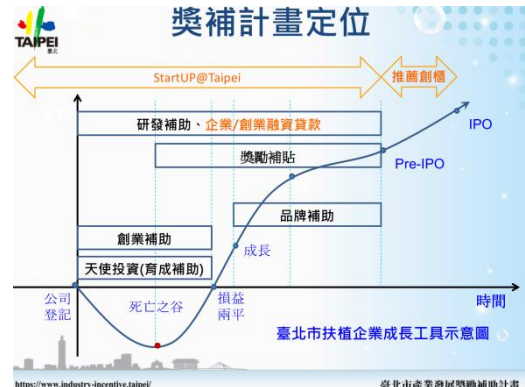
TAIPEI
臺北

獎補計畫定位

StartUP@Taipei

推薦創櫃

研發補助、企業/創業融資貸款

IPO

獎勵補貼

Pre-IPO

品牌補助

創業補助

成長

天使投資(育成補助)

公司登記

死亡之谷

損益兩平

時間

臺北市扶植企業成長工具示意圖

https://www.industry-incentive.taipei/

臺北市產業發展獎勵補助計畫